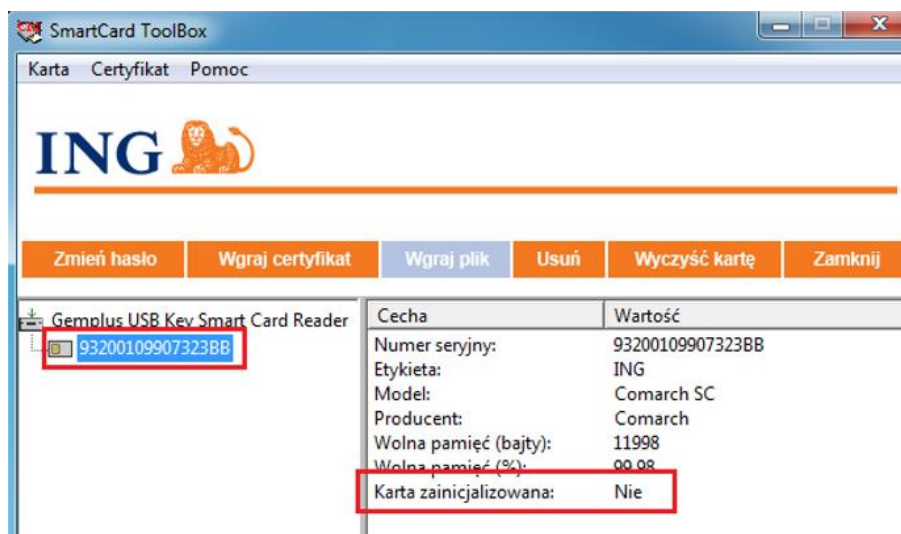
SmartCard ToolBox

Karta Certyfikat Pomoc

ING

Zmień hasło | Wgraj certyfikat | Wgraj plik | Usuń | Wyczyść kartę | Zamknij

Gemplus USB Key Smart Card Reader
93200109907323BB

| Cecha | Wartość |
|---|---|
| Numer seryjny: | 93200109907323BB |
| Etykieta: | ING |
| Model: | Comarch SC |
| Producent: | Comarch |
| Wolna pamięć (bajty): | 11998 |
| Wolna pamięć (%): | 99.98 |
| Karta zainicjalizowana: | Nie |